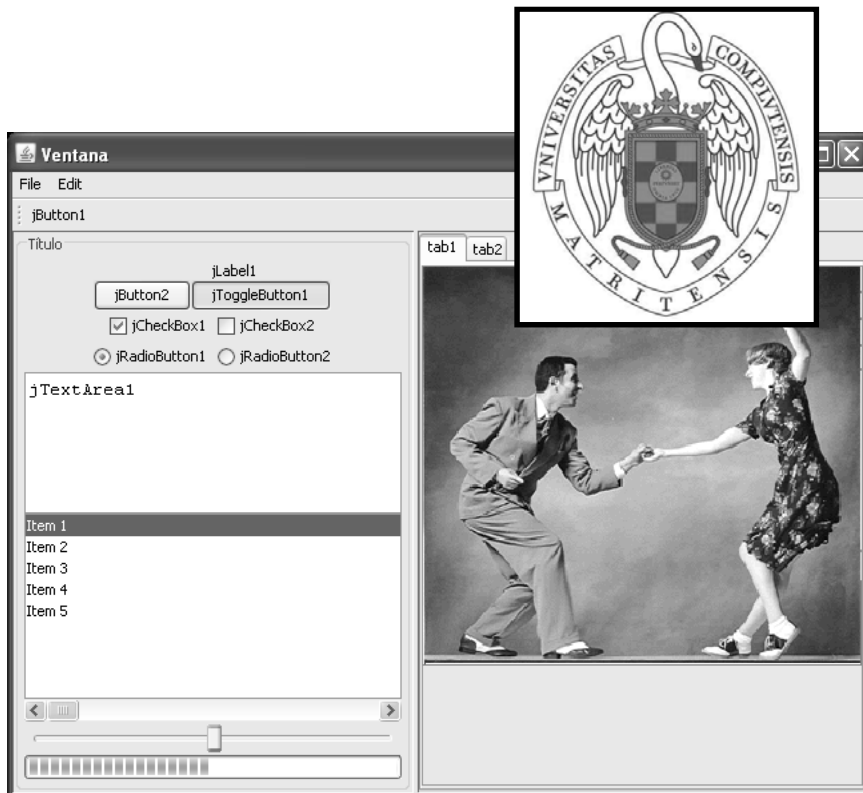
VNIVERSITAS COMPLVTENSIS MATRITENSIS

Ventana

File Edit

jButton1

Título

jLabel1

jButton2 jToggleButton1

jCheckBox1 jCheckBox2

jRadioButton1 jRadioButton2

jTextArea1

Item 1
Item 2
Item 3
Item 4
Item 5

tab1 tab2